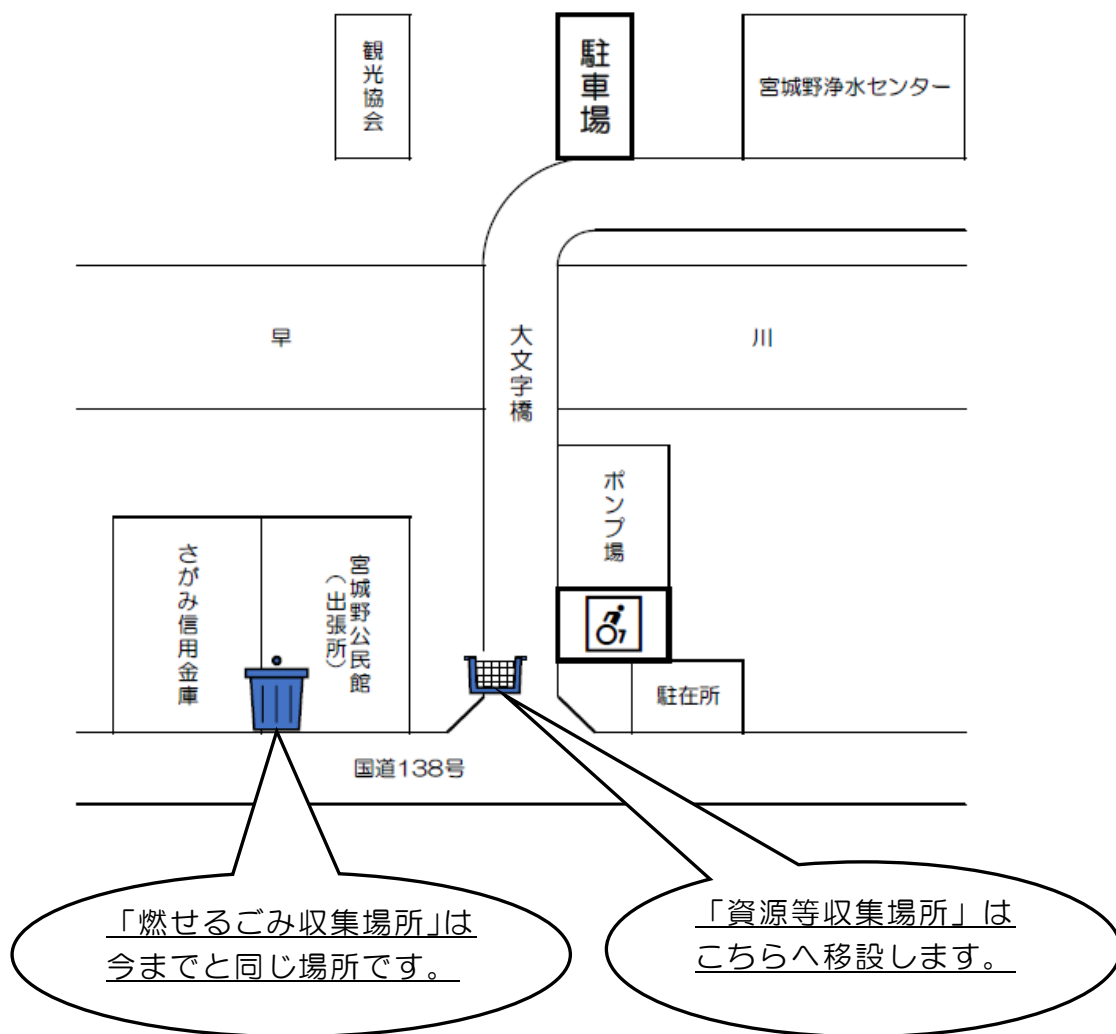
観光協会

駐車場

宮城野浄水センター

早

大文字橋

川

ポンプ場

さがみ信用金庫

宮城野公民館（出張所）

駐在所

国道138号

「燃せるごみ収集場所」は今までと同じ場所です。

「資源等収集場所」はこちらへ移設します。